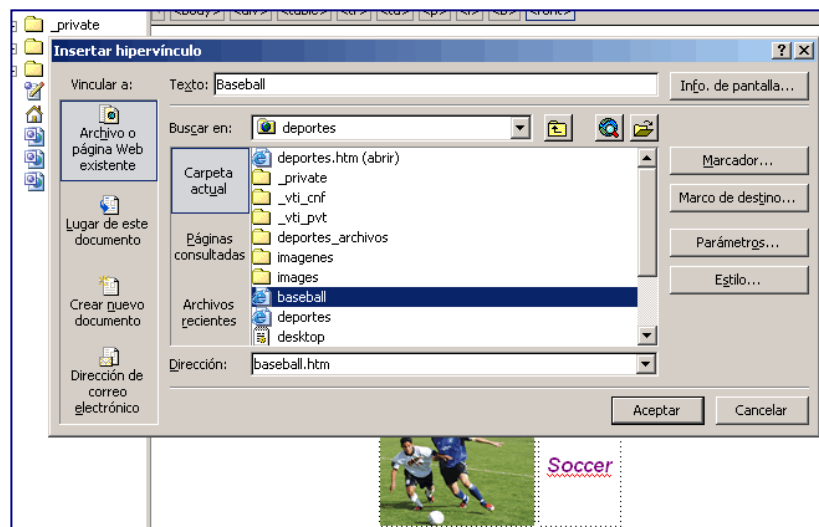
_private
<body> <div> <table> <tr> <td> <p> <i> <b> <font>
Insertar hipervínculo
?
Vincular a:
Archivo o página Web existente
Lugar de este documento
Crear nuevo documento
Dirección de correo electrónico
Texto: Baseball
Info. de pantalla...
Buscar en: deportes
Carpeta actual
Páginas consultadas
Archivos recientes
deportes.htm (abrir)
_private
_vti_cnf
_vti_pvt
deportes_archivos
imagenes
images
baseball
deportes
desktop
Marcador...
Marco de destino...
Parámetros...
Estilo...
Dirección: baseball.htm
Aceptar
Cancelar
Soccer